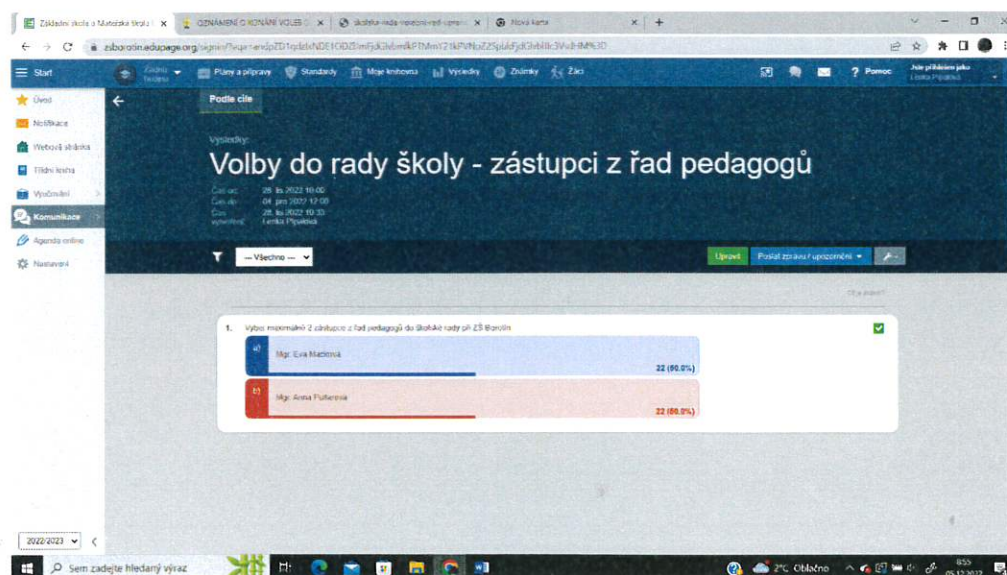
Základní škola a Mateřská škola | × OZNÁMENÍ O KONÁNÍ VOLEB × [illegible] × Nová karta × +

zsborotin.edupage.org/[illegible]

Start | Plány a přípravy | Standardy | Moje knihovna | Výsledky | Známky | Žáci | Pomoc | Jste přihlášen jako Lenka Pipalová

Úvod
Notifikace
Webová stránka
Třídní kniha
Vyučování
Komunikace
Agenda online
Nastavení

Podle cíle

Výsledky:
Volby do rady školy - zástupci z řad pedagogů

Čas od: 28. lis 2022 10:00
Čas do: 04. pro 2022 12:00
Čas vytvoření: 28. lis 2022 10:33
Lenka Pipalová

— Všechno —

Upravit | Poslat zprávu / upozornění

1. Vyber maximálně 2 zástupce z řad pedagogů do Školské rady při ZŠ Borotín

a) Mgr. Eva Machová 22 (90.0%)
b) Mgr. Anna Pulkrtová 22 (88.0%)

2022/2023

Sem zadejte hledaný výraz
2°C Oblačno 8:55 05.12.2022